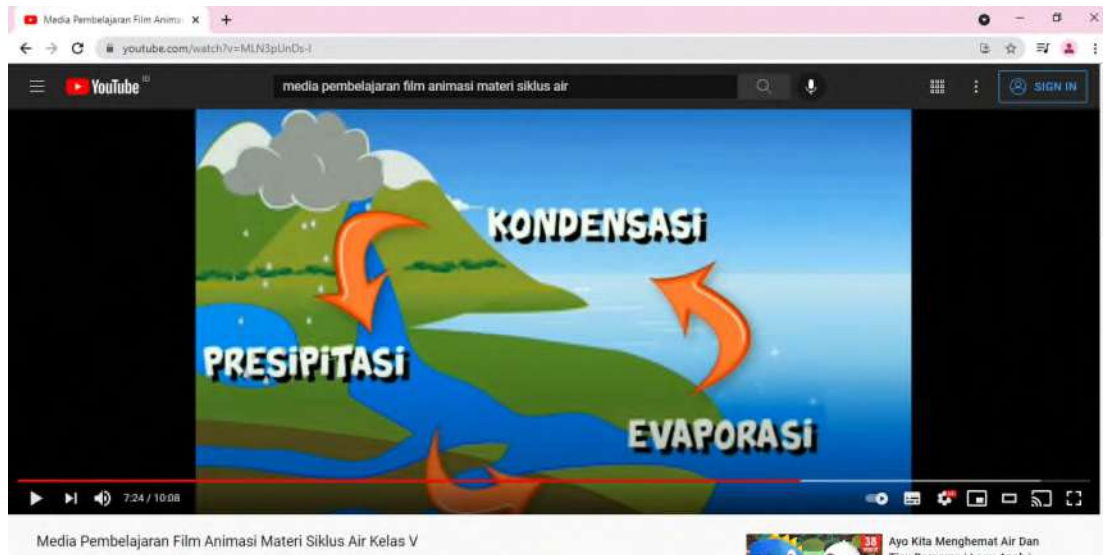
Media Pembelajaran Film Animasi ×

youtube.com/watch?v=MLN3pUnDs-I

YouTube ID

media pembelajaran film animasi materi siklus air

SIGN IN

KONDENSASI

PRESIPITASI

EVAPORASI

7:24 / 10:08

Media Pembelajaran Film Animasi Materi Siklus Air Kelas V

Ayo Kita Menghemat Air Dan

38